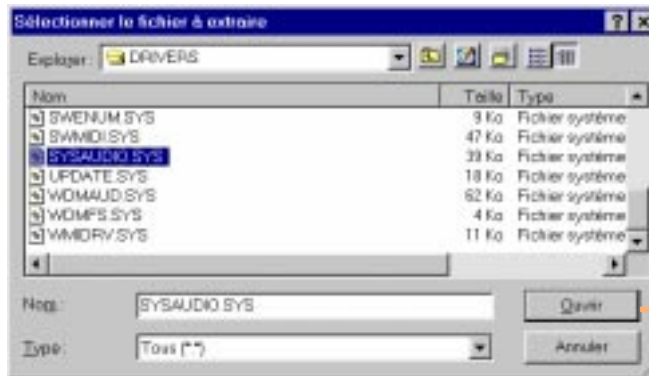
Sélectionner le fichier à extraire

Explorer : DRIVERS

| Nom | Taille | Type |
|---|---|---|
| SWENUM.SYS | 9 Ko | Fichier système |
| SWMIDI.SYS | 47 Ko | Fichier système |
| SYSAUDIO.SYS | 39 Ko | Fichier système |
| UPDATE.SYS | 18 Ko | Fichier système |
| WDMAUD.SYS | 62 Ko | Fichier système |
| WDMFS.SYS | 4 Ko | Fichier système |
| WMIDRV.SYS | 11 Ko | Fichier système |

Nom : SYSAUDIO.SYS

Ouvrir

Type : Tous (*.*)

Annuler